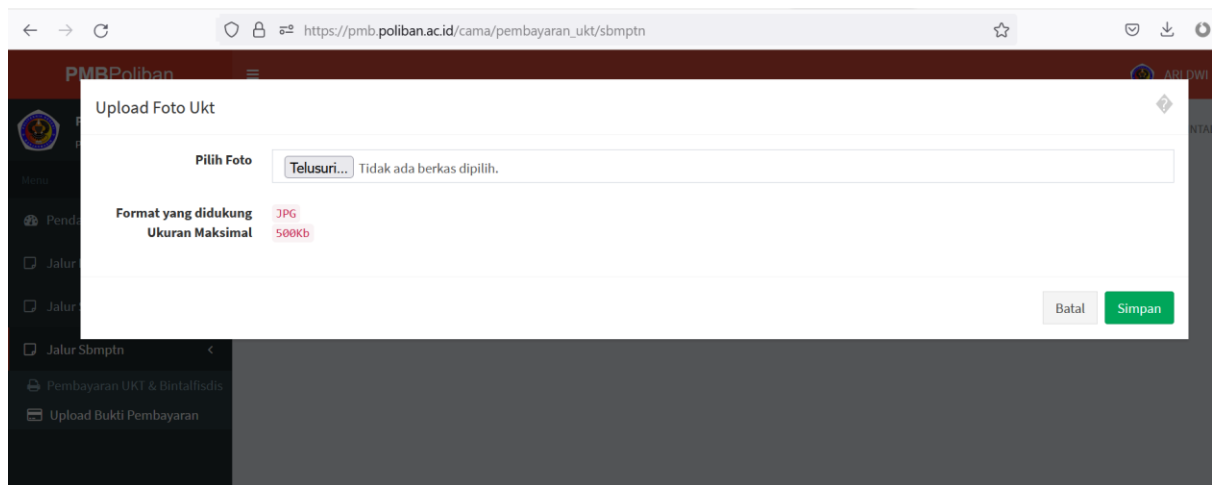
https://pmb.poliban.ac.id/cama/pembayaran_ukt/sbmptn

PMBPoliban

ARI DWI

Upload Foto Ukt

Pilih Foto Telusuri... Tidak ada berkas dipilih.

Format yang didukung JPG
Ukuran Maksimal 500Kb

Batal Simpan

Menu

Penda

Jalur

Jalur

Jalur Sbmptn

Pembayaran UKT & Bintalfisdis

Upload Bukti Pembayaran